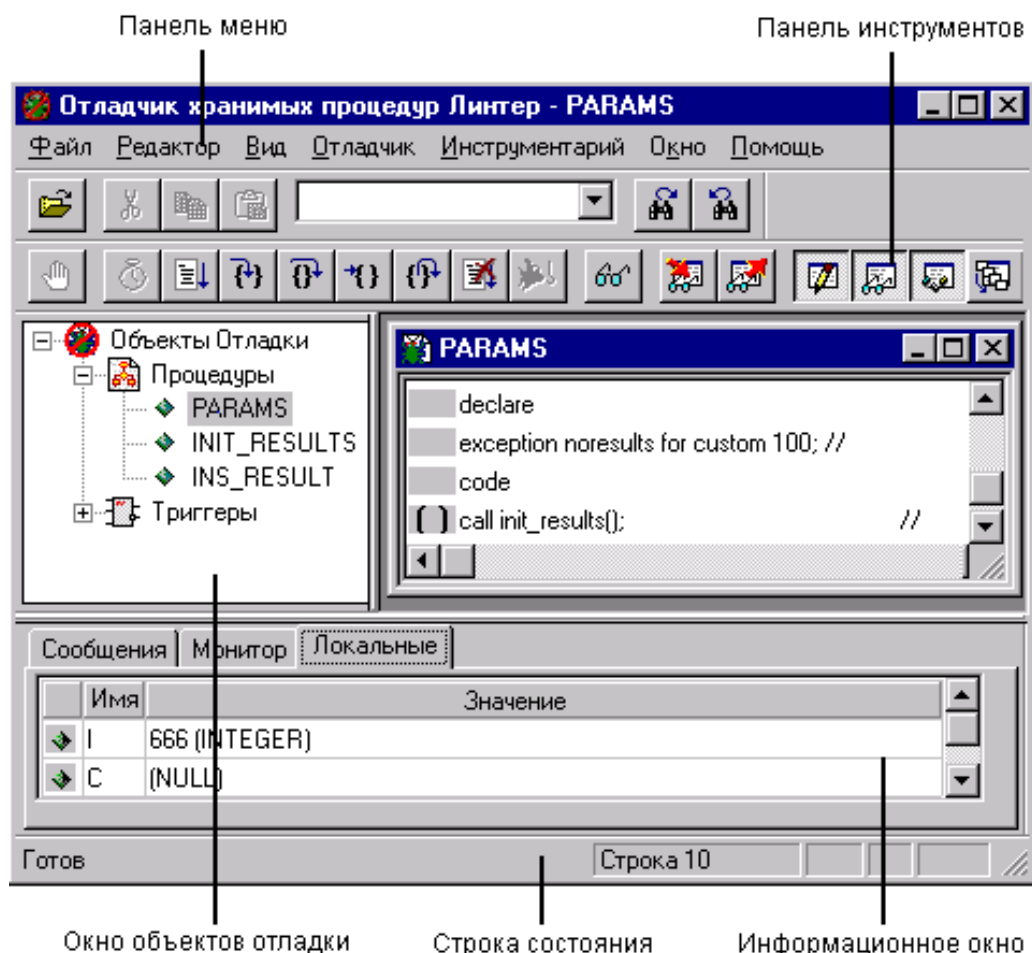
Панель меню

Панель инструментов

Отладчик хранимых процедур Линтер - PARAMS

Файл Редактор Вид Отладчик Инструментарий Окно Помощь

Объекты Отладки
Процедуры
PARAMS
INIT_RESULTS
INS_RESULT
Триггеры

PARAMS

declare
exception noresults for custom 100; //
code
call init_results(); //

Сообщения | Монитор | Локальные

| | Имя | Значение |
|---|---|---|
| | I | 666 (INTEGER) |
| | C | (NULL) |

Готов

Строка 10

Окно объектов отладки

Строка состояния

Информационное окно